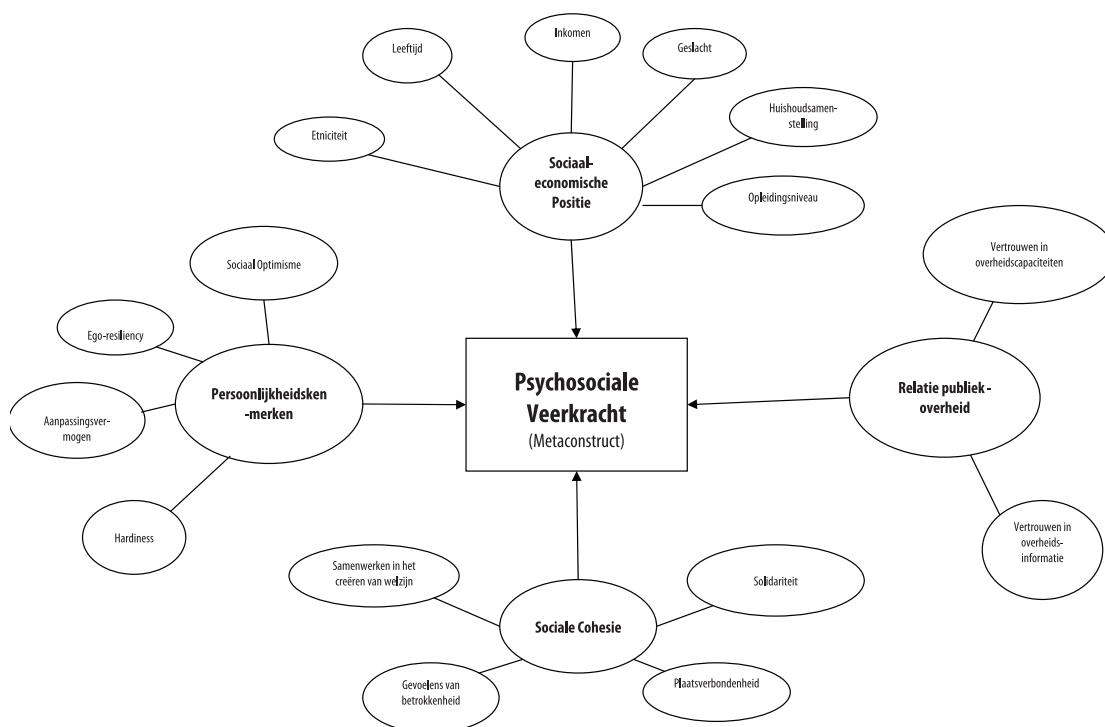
Leeftijd

Inkomen

Geslacht

Huishoudsamenstelling

Etniciteit

Sociaal-economische Positie

Opleidingsniveau

Sociaal Optimisme

Vertrouwen in overheidscapaciteiten

Ego-resiliency

Persoonlijkheidskenmerken

Psychosociale Veerkracht
(Metaconstruct)

Relatie publiek - overheid

Aanpassingsvermogen

Hardiness

Vertrouwen in overheidsinformatie

Samenwerken in het creëren van welzijn

Solidariteit

Sociale Cohesie

Gevoelens van betrokkenheid

Plaatsverbondenheid